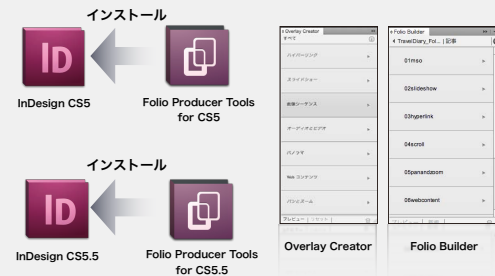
インストール

ID

InDesign CS5

Folio Producer Tools for CS5

インストール

ID

InDesign CS5.5

Folio Producer Tools for CS5.5

Overlay Creator
すべて
ハイパーリンク
スライドショー
画像シーケンス
オーディオとビデオ
パノラマ
Web コンテンツ
パンとズーム
プレビュー | リセット

Folio Builder
TravelDiary_Fol... | 記事
01mso
02slideshow
03hyperlink
04scroll
05panandzoom
06webcontent
プレビュー | 新規

Overlay Creator

Folio Builder